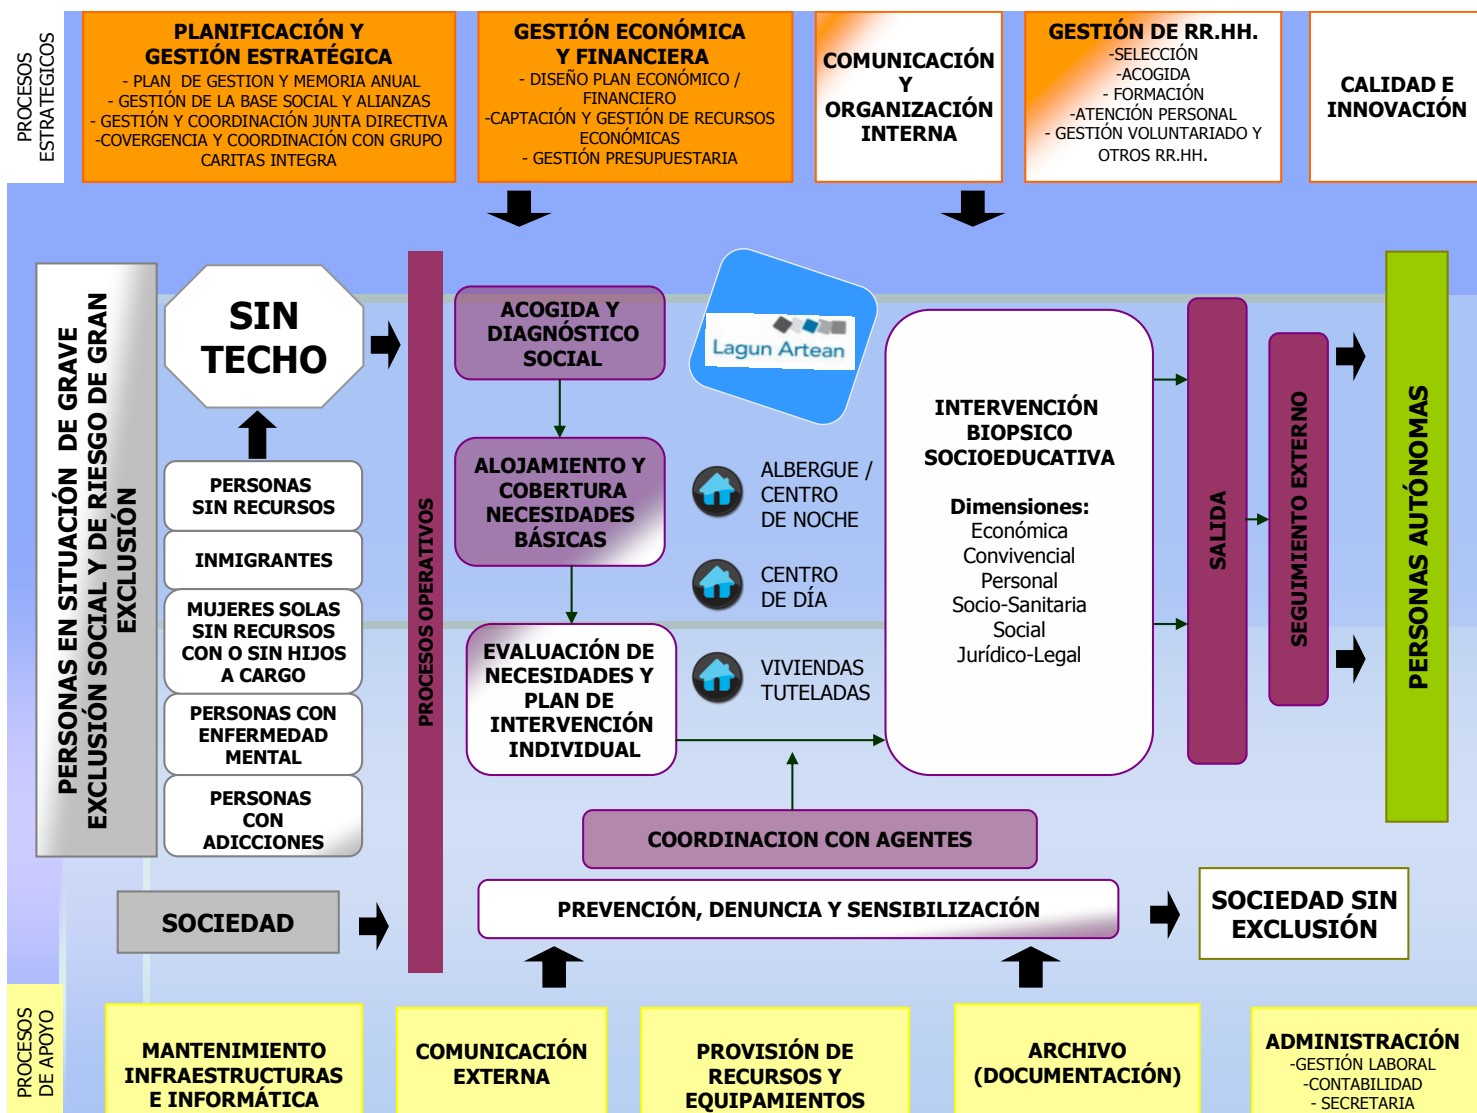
PROCESOS ESTRATÉGICOS

PLANIFICACIÓN Y GESTIÓN ESTRATÉGICA
- PLAN DE GESTION Y MEMORIA ANUAL
- GESTIÓN DE LA BASE SOCIAL Y ALIANZAS
- GESTIÓN Y COORDINACIÓN JUNTA DIRECTIVA
-COVERGENCIA Y COORDINACIÓN CON GRUPO CARITAS INTEGRA

GESTIÓN ECONÓMICA Y FINANCIERA
- DISEÑO PLAN ECONÓMICO / FINANCIERO
-CAPTACIÓN Y GESTIÓN DE RECURSOS ECONÓMICAS
- GESTIÓN PRESUPUESTARIA

COMUNICACIÓN Y ORGANIZACIÓN INTERNA

GESTIÓN DE RR.HH.
-SELECCIÓN
-ACOGIDA
- FORMACIÓN
-ATENCIÓN PERSONAL
- GESTIÓN VOLUNTARIADO Y OTROS RR.HH.

CALIDAD E INNOVACIÓN

PERSONAS EN SITUACIÓN DE GRAVE EXCLUSIÓN SOCIAL Y DE RIESGO DE GRAN EXCLUSIÓN

SIN TECHO

PERSONAS SIN RECURSOS

INMIGRANTES

MUJERES SOLAS SIN RECURSOS CON O SIN HIJOS A CARGO

PERSONAS CON ENFERMEDAD MENTAL

PERSONAS CON ADICCIONES

PROCESOS OPERATIVOS

ACOGIDA Y DIAGNÓSTICO SOCIAL

ALOJAMIENTO Y COBERTURA NECESIDADES BÁSICAS

EVALUACIÓN DE NECESIDADES Y PLAN DE INTERVENCIÓN INDIVIDUAL

Lagun Artean

ALBERGUE / CENTRO DE NOCHE

CENTRO DE DÍA

VIVIENDAS TUTELADAS

INTERVENCIÓN BIOPSICO SOCIOEDUCATIVA

Dimensiones:
Económica
Convivencial
Personal
Socio-Sanitaria
Social
Jurídico-Legal

SALIDA

SEGUIMIENTO EXTERNO

PERSONAS AUTÓNOMAS

COORDINACION CON AGENTES

SOCIEDAD

PREVENCIÓN, DENUNCIA Y SENSIBILIZACIÓN

SOCIEDAD SIN EXCLUSIÓN

PROCESOS DE APOYO

MANTENIMIENTO INFRAESTRUCTURAS E INFORMÁTICA

COMUNICACIÓN EXTERNA

PROVISIÓN DE RECURSOS Y EQUIPAMIENTOS

ARCHIVO (DOCUMENTACIÓN)

ADMINISTRACIÓN
-GESTIÓN LABORAL
-CONTABILIDAD
- SECRETARIA